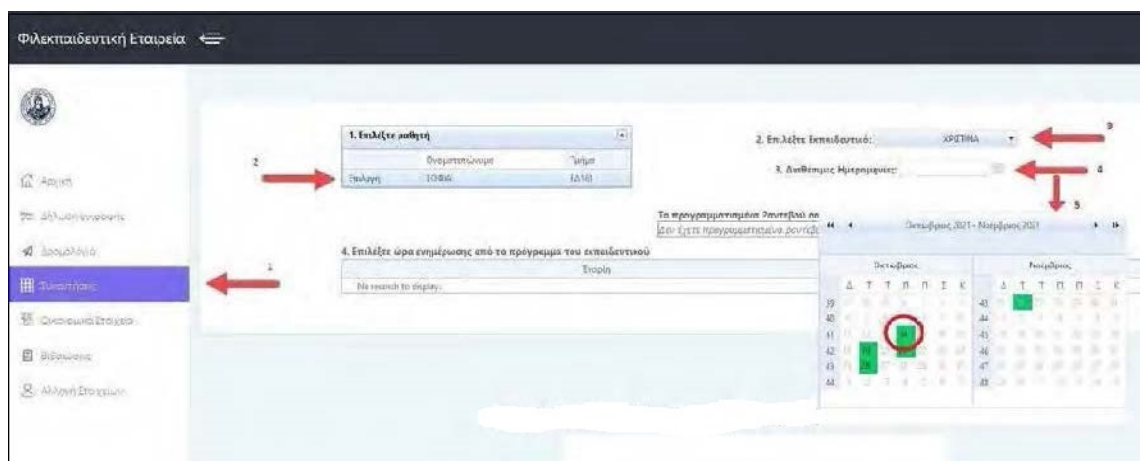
Φιλεκπαιδευτική Εταιρεία

Αρχική
Αλληλογραφία
Δρομολόγιο
Συναντήσεις
Οικονομικά Στοιχεία
Βιβλιοθήκη
Αλλαγή Στοιχείων

1

1. Επιλέξτε μαθητή

| | Ονοματεπώνυμο | Τμήμα |
|---|---|---|
| Επιλογή | ΣΟΦΙΑ | ΙΑ161 |

2

2. Επιλέξτε Εκπαιδευτικό: ΧΡΙΣΤΙΝΑ

3

3. Διαθέσιμες Ημερομηνίες:

4

5

Τα προγραμματισμένα Ραντεβού σα
Δεν έχετε προγραμματισμένα ραντεβ

4. Επιλέξτε ώρα ενημέρωσης από το πρόγραμμα του εκπαιδευτικού

Ετικέτα
No records to display.

Οκτώβριος 2021 - Νοέμβριος 2021

Οκτώβριος
Δ Τ Τ Π Π Σ Κ
39
40
41
42
43
44

Νοέμβριος
Δ Τ Τ Π Π Σ Κ
45
46
47
48